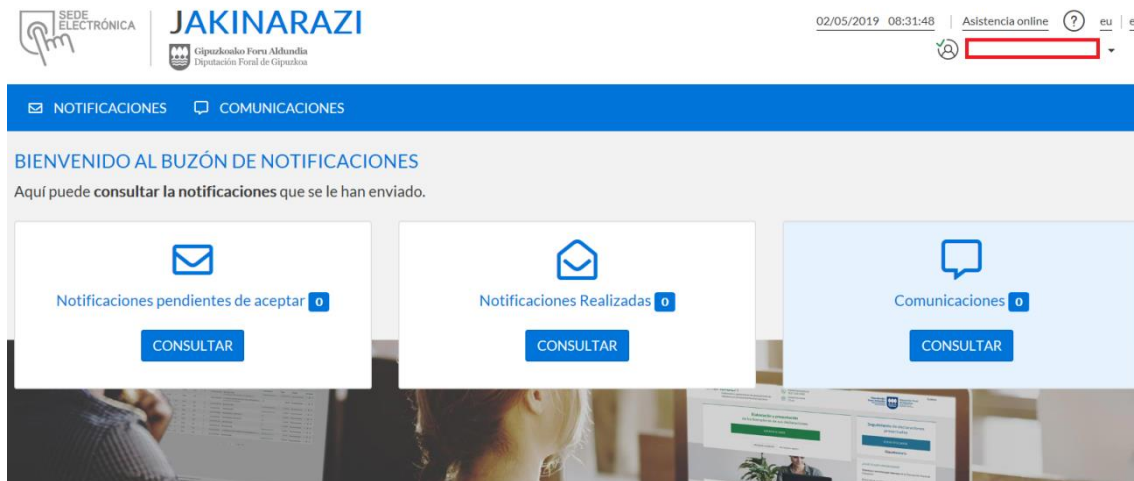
SEDE ELECTRÓNICA

JAKINARAZI

Gipuzkoako Foru Aldundia
Diputación Foral de Gipuzkoa

02/05/2019 08:31:48 | Asistencia online ? eu | e

NOTIFICACIONES COMUNICACIONES

BIENVENIDO AL BUZÓN DE NOTIFICACIONES

Aquí puede **consultar la notificaciones** que se le han enviado.

Notificaciones pendientes de aceptar 0

CONSULTAR

Notificaciones Realizadas 0

CONSULTAR

Comunicaciones 0

CONSULTAR